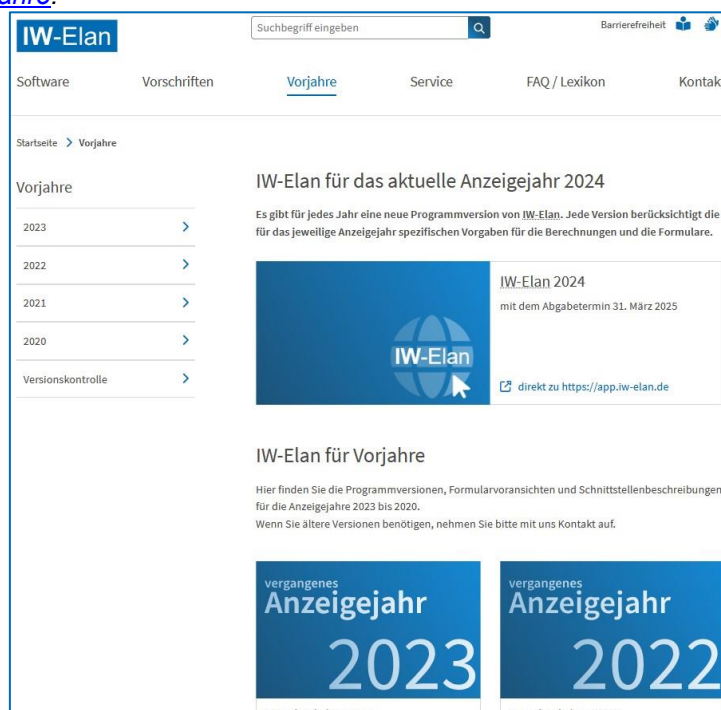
ahre.

IW-Elan

Suchbegriff eingeben

Barrierefreiheit

Software Vorschriften Vorjahre Service FAQ / Lexikon Kontak

Startseite > Vorjahre

Vorjahre

2023 >

2022 >

2021 >

2020 >

Versionskontrolle >

IW-Elan für das aktuelle Anzeigejahr 2024

Es gibt für jedes Jahr eine neue Programmversion von IW-Elan. Jede Version berücksichtigt die für das jeweilige Anzeigejahr spezifischen Vorgaben für die Berechnungen und die Formulare.

IW-Elan

IW-Elan 2024

mit dem Abgabetermin 31. März 2025

direkt zu https://app.iw-elan.de

IW-Elan für Vorjahre

Hier finden Sie die Programmversionen, Formularvoransichten und Schnittstellenbeschreibungen für die Anzeigejahre 2023 bis 2020.
Wenn Sie ältere Versionen benötigen, nehmen Sie bitte mit uns Kontakt auf.

vergangenes Anzeigejahr 2023

vergangenes Anzeigejahr 2022